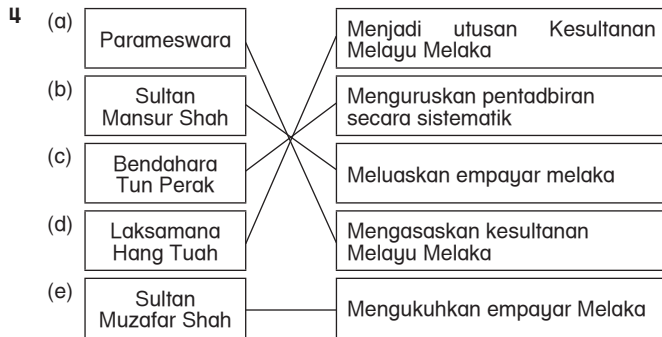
4

(a) Parameswara

(b) Sultan Mansur Shah

(c) Bendahara Tun Perak

(d) Laksamana Hang Tuah

(e) Sultan Muzafar Shah

Menjadi utusan Kesultanan Melayu Melaka

Menguruskan pentadbiran secara sistematik

Meluaskan empayar melaka

Mengasaskan kesultanan Melayu Melaka

Mengukuhkan empayar Melaka